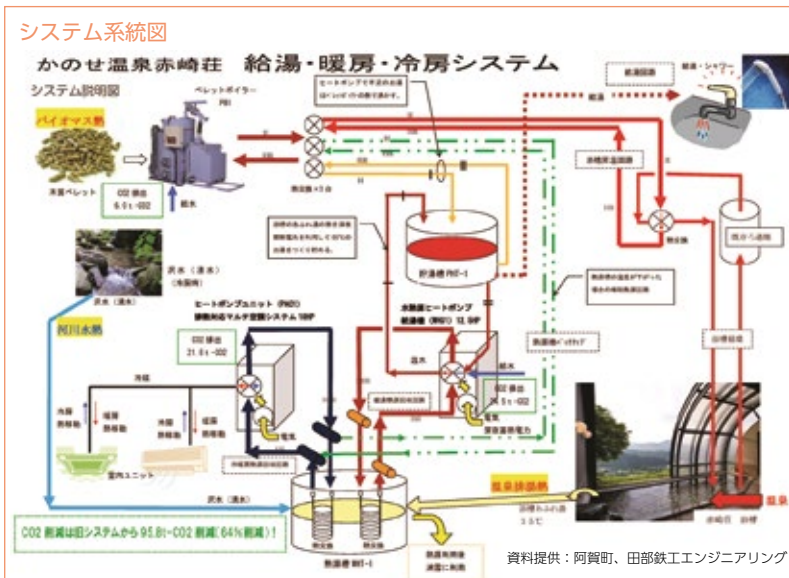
システム系統図

かのせ温泉赤崎荘　給湯・暖房・冷房システム

システム説明図

バイオマス熱

ペレットボイラー

木質ペレット

CO2 排出 6.6t-CO2

給水

熱交換×3台

沢水（湧水）（冷温熱）

沢水（湧水）

河川水熱

ヒートポンプユニット（PAC）

排熱対応マルチ空調システム 10HP

CO2 排出 21.6t-CO2

冷媒

冷房 排熱

暖房 排熱

冷房 排熱

暖房 排熱

室内ユニット

水熱源ヒートポンプ

給湯機（RHP）12.5HP

CO2 排出 24.5t-CO2

貯湯槽 RHT-1

給湯

給水・シャワー

熱交換

湯ぶね

温泉排湯熱

CO2 削減は旧システムから 95.8t-CO2 削減（64%削減）！

沢水（湧水）

排湯槽 RHT-1

温泉

資料提供：阿賀町、田部鉄工エンジニアリング